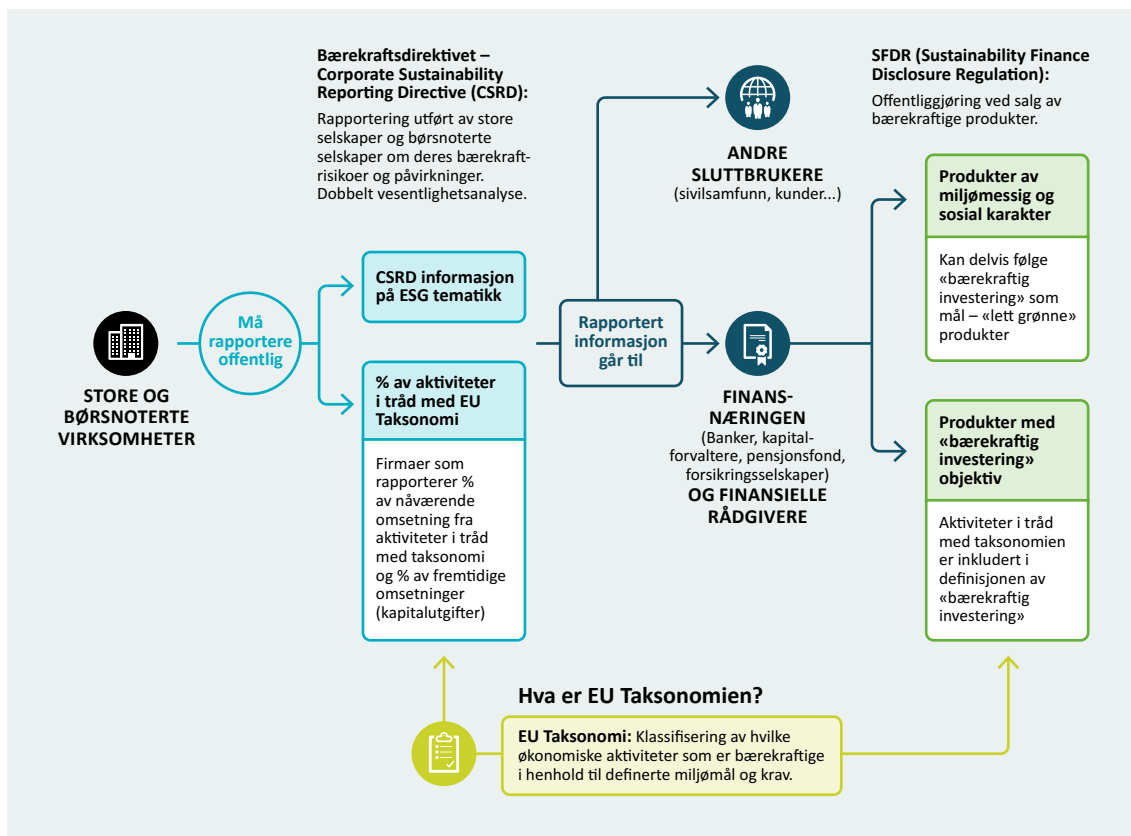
Bærekraftsdirektivet – Corporate Sustainability Reporting Directive (CSRD):

Rapportering utført av store selskaper og børsnoterte selskaper om deres bærekraftrisikoer og påvirkninger. Dobbelt vesentlighetsanalyse.

ANDRE SLUTTBRUKERE
(sivilsamfunn, kunder...)

SFDR (Sustainability Finance Disclosure Regulation):

Offentliggjøring ved salg av bærekraftige produkter.

Produkter av miljømessig og sosial karakter

Kan delvis følge «bærekraftig investering» som mål – «lett grønne» produkter

STORE OG BØRSNOTERTE VIRKSOMHETER

Må rapportere offentlig

CSRD informasjon på ESG tematikk

Rapportert informasjon går til

% av aktiviteter i tråd med EU Taksonomi

Firmaer som rapporterer % av nåværende omsetning fra aktiviteter i tråd med taksonomi og % av fremtidige omsetninger (kapitalutgifter)

FINANSNÆRINGEN
(Banker, kapitalforvaltere, pensjonsfond, forsikringsselskaper)
OG FINANSIELLE RÅDGIVERE

Produkter med «bærekraftig investering» objektiv

Aktiviteter i tråd med taksonomien er inkludert i definisjonen av «bærekraftig investering»

Hva er EU Taksonomien?

EU Taksonomi: Klassifisering av hvilke økonomiske aktiviteter som er bærekraftige i henhold til definerte miljømål og krav.